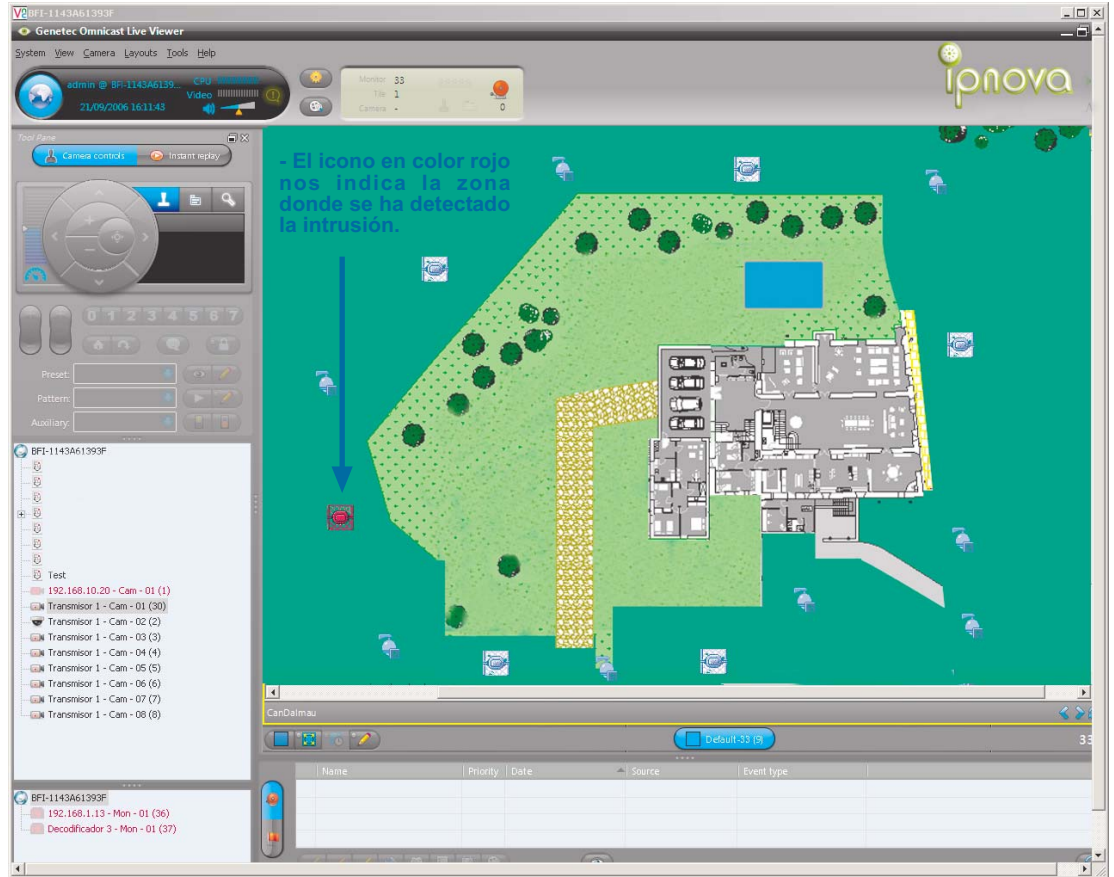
BFI-1143A61393F

Genetec Omnicast Live Viewer

System View Camera Layouts Tools Help

admin @ BFI-1143A6139...
CPU
Video
21/09/2006 16:11:43

Monitor 33
Tile 1
Camera -
0

ipnova

Tool Pane
Camera controls
Instant replay

0 1 2 3 4 5 6 7

Preset:
Pattern:
Auxiliary:

- El icono en color rojo nos indica la zona donde se ha detectado la intrusión.

BFI-1143A61393F
Test
192.168.10.20 - Cam - 01 (1)
Transmisor 1 - Cam - 01 (30)
Transmisor 1 - Cam - 02 (2)
Transmisor 1 - Cam - 03 (3)
Transmisor 1 - Cam - 04 (4)
Transmisor 1 - Cam - 05 (5)
Transmisor 1 - Cam - 06 (6)
Transmisor 1 - Cam - 07 (7)
Transmisor 1 - Cam - 08 (8)

BFI-1143A61393F
192.168.1.13 - Mon - 01 (36)
Decodificador 3 - Mon - 01 (37)

CanDalmau

Default-33 (9)

33

| Name | Priority | Date | Source | Event type |
|---|---|---|---|---|